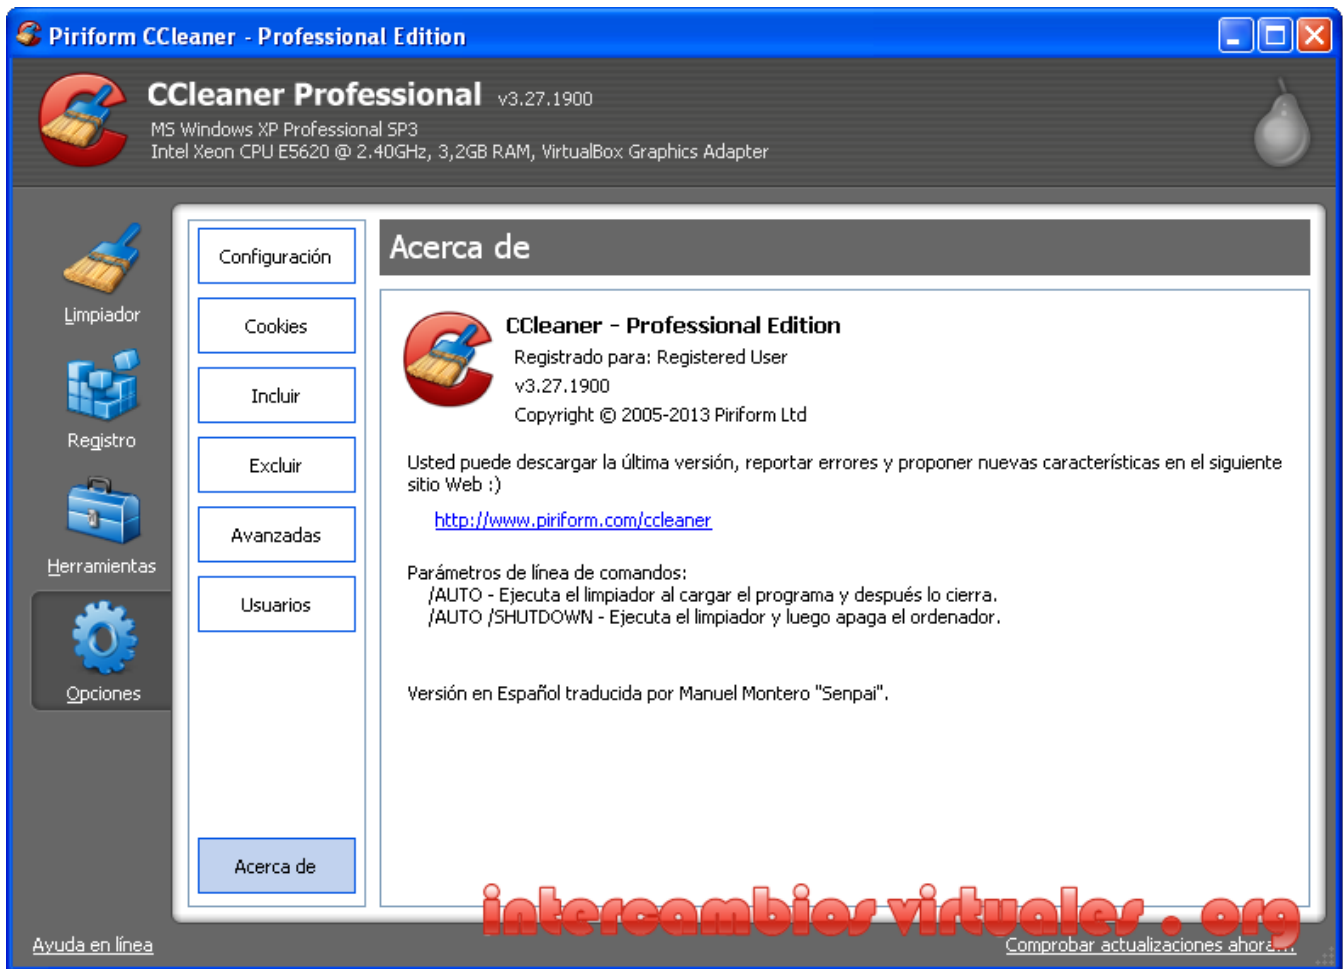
Piriform CCleaner - Professional Edition

CCleaner Professional v3.27.1900
MS Windows XP Professional SP3
Intel Xeon CPU E5620 @ 2.40GHz, 3,2GB RAM, VirtualBox Graphics Adapter

Limpiador
Registro
Herramientas
Opciones

Configuración
Cookies
Incluir
Excluir
Avanzadas
Usuarios
Acerca de

Acerca de

CCleaner - Professional Edition
Registrado para: Registered User
v3.27.1900
Copyright © 2005-2013 Piriform Ltd

Usted puede descargar la última versión, reportar errores y proponer nuevas características en el siguiente sitio Web :)

http://www.piriform.com/ccleaner

Parámetros de línea de comandos:
/AUTO - Ejecuta el limpiador al cargar el programa y después lo cierra.
/AUTO /SHUTDOWN - Ejecuta el limpiador y luego apaga el ordenador.

Versión en Español traducida por Manuel Montero "Senpai".

intercambios virtuales . org

Ayuda en línea
Comprobar actualizaciones ahora...